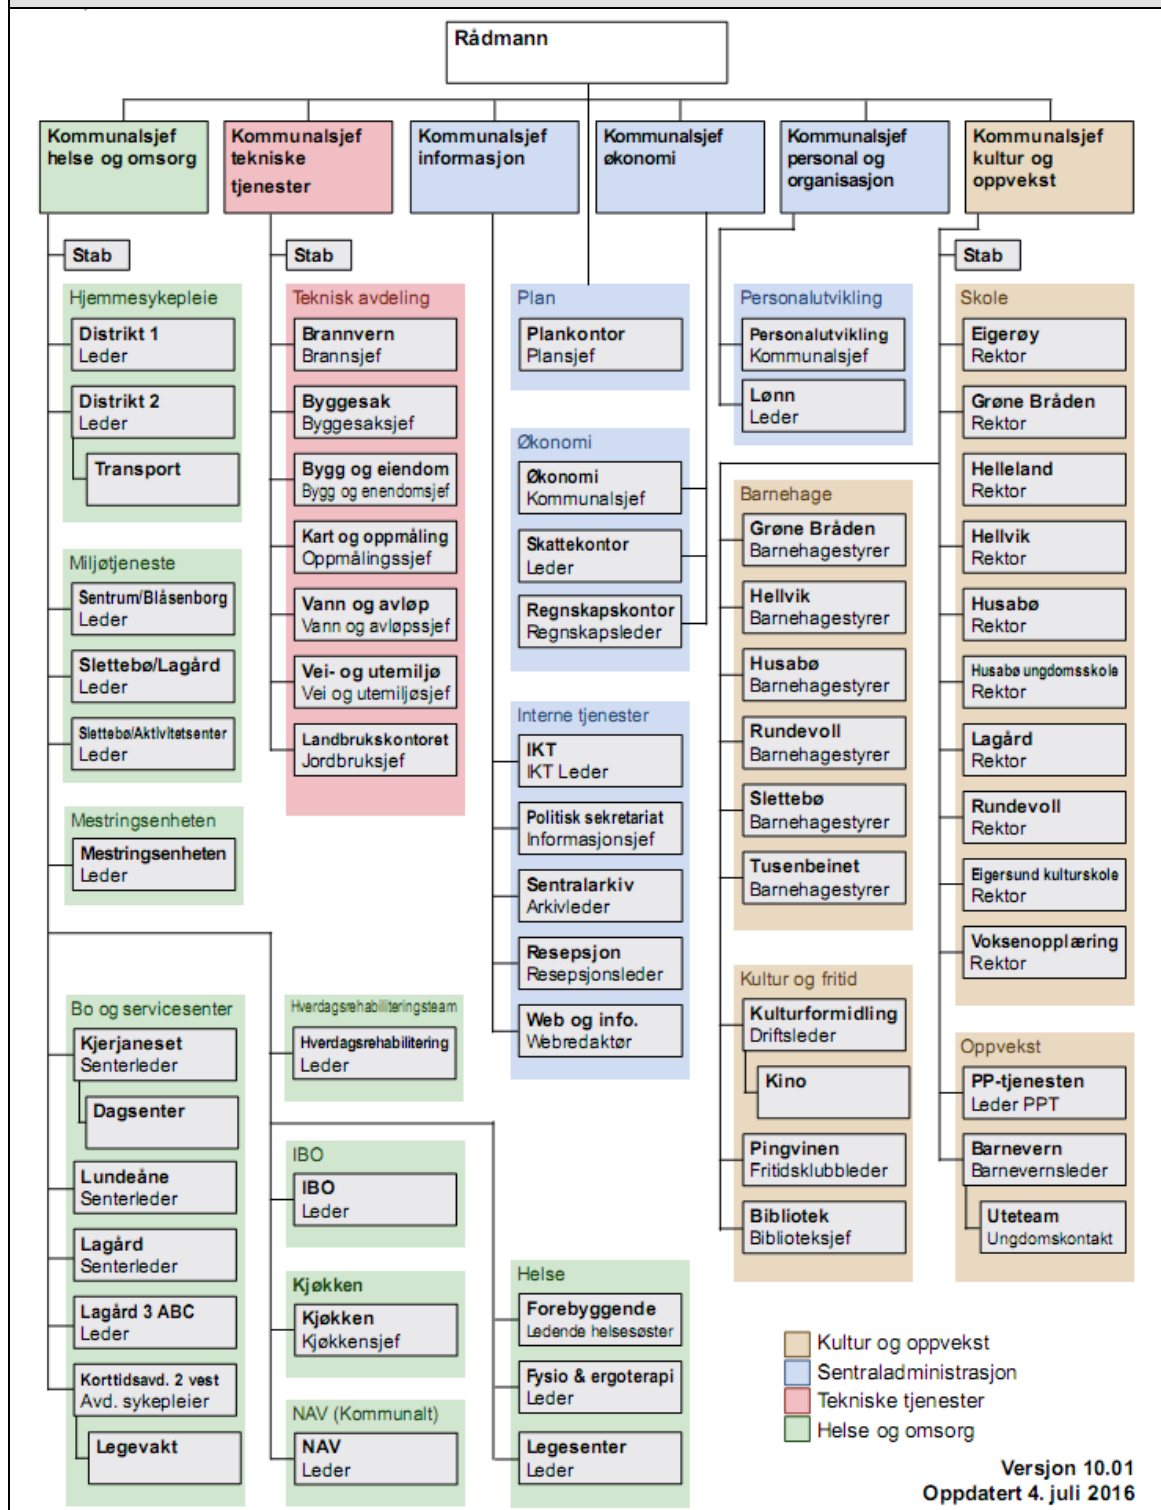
Rådmann

Kommunalsjef helse og omsorg

Kommunalsjef tekniske tjenester

Kommunalsjef informasjon

Kommunalsjef økonomi

Kommunalsjef personal og organisasjon

Kommunalsjef kultur og oppvekst

Stab

Hjemmesykepleie

Distrikt 1
Leder

Distrikt 2
Leder

Transport

Miljøtjeneste

Sentrum/Blåsenborg
Leder

Slettebø/Lagård
Leder

Slettebø/Aktivitetsenter
Leder

Mestringsenheten

Mestringsenheten
Leder

Bo og servicesenter

Kjerjaneset
Senterleder

Dagsenter

Lundeåne
Senterleder

Lagård
Senterleder

Lagård 3 ABC
Leder

Korttidsavd. 2 vest
Avd. sykepleier

Legevakt

Stab

Teknisk avdeling

Brannvern
Brannsjef

Byggesak
Byggesaksjef

Bygg og eiendom
Bygg og enendomsjef

Kart og oppmåling
Oppmålingssjef

Vann og avløp
Vann og avløpssjef

Vei- og utemiljø
Vei og utemiljøsjef

Landbrukskontoret
Jordbruksjef

Hverdagsrehabiliteringsteam

Hverdagsrehabilitering
Leder

IBO

IBO
Leder

Kjøkken

Kjøkken
Kjøkkensjef

NAV (Kommunalt)

NAV
Leder

Plan

Plankontor
Plansjef

Økonomi

Økonomi
Kommunalsjef

Skattekontor
Leder

Regnskapskontor
Regnskapsleder

Interne tjenester

IKT
IKT Leder

Politisk sekretariat
Informasjonsjef

Sentralarkiv
Arkivleder

Resepsjon
Resepsjonsleder

Web og info.
Webredaktør

Helse

Forebyggende
Ledende helsesøster

Fysio & ergoterapi
Leder

Legesenter
Leder

Personalutvikling

Personalutvikling
Kommunalsjef

Lønn
Leder

Barnehage

Grøne Bråden
Barnehagestyrer

Hellvik
Barnehagestyrer

Husabø
Barnehagestyrer

Rundevoll
Barnehagestyrer

Slettebø
Barnehagestyrer

Tusenbeinet
Barnehagestyrer

Kultur og fritid

Kulturformidling
Driftsleder

Kino

Pingvinen
Fritidsklubbleder

Bibliotek
Biblioteksjef

Stab

Skole

Eigerøy
Rektor

Grøne Bråden
Rektor

Helleland
Rektor

Hellvik
Rektor

Husabø
Rektor

Husabø ungdomsskole
Rektor

Lagård
Rektor

Rundevoll
Rektor

Eigersund kulturskole
Rektor

Voksenopplæring
Rektor

Oppvekst

PP-tjenesten
Leder PPT

Barnevern
Barnevernsleder

Uteteam
Ungdomskontakt

Kultur og oppvekst
Sentraladministrasjon
Tekniske tjenester
Helse og omsorg

Versjon 10.01
Oppdatert 4. juli 2016